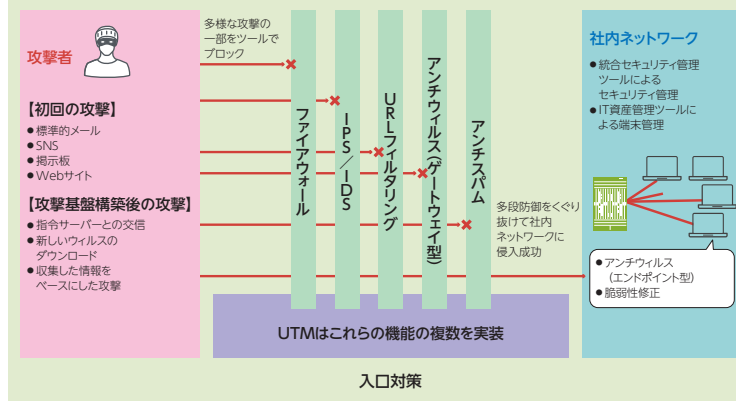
攻撃者

多様な攻撃の一部をツールでブロック

【初回の攻撃】
● 標準的メール
● SNS
● 掲示板
● Webサイト

【攻撃基盤構築後の攻撃】
● 指令サーバーとの交信
● 新しいウィルスのダウンロード
● 収集した情報をベースにした攻撃

ファイアウォール

IPS/IDS

URLフィルタリング

アンチウィルス(ゲートウェイ型)

アンチスパム

多段防御をくぐり抜けて社内ネットワークに侵入成功

社内ネットワーク

● 統合セキュリティ管理ツールによるセキュリティ管理
● IT資産管理ツールによる端末管理

● アンチウィルス(エンドポイント型)
● 脆弱性修正

UTMはこれらの機能の複数を実装

入口対策